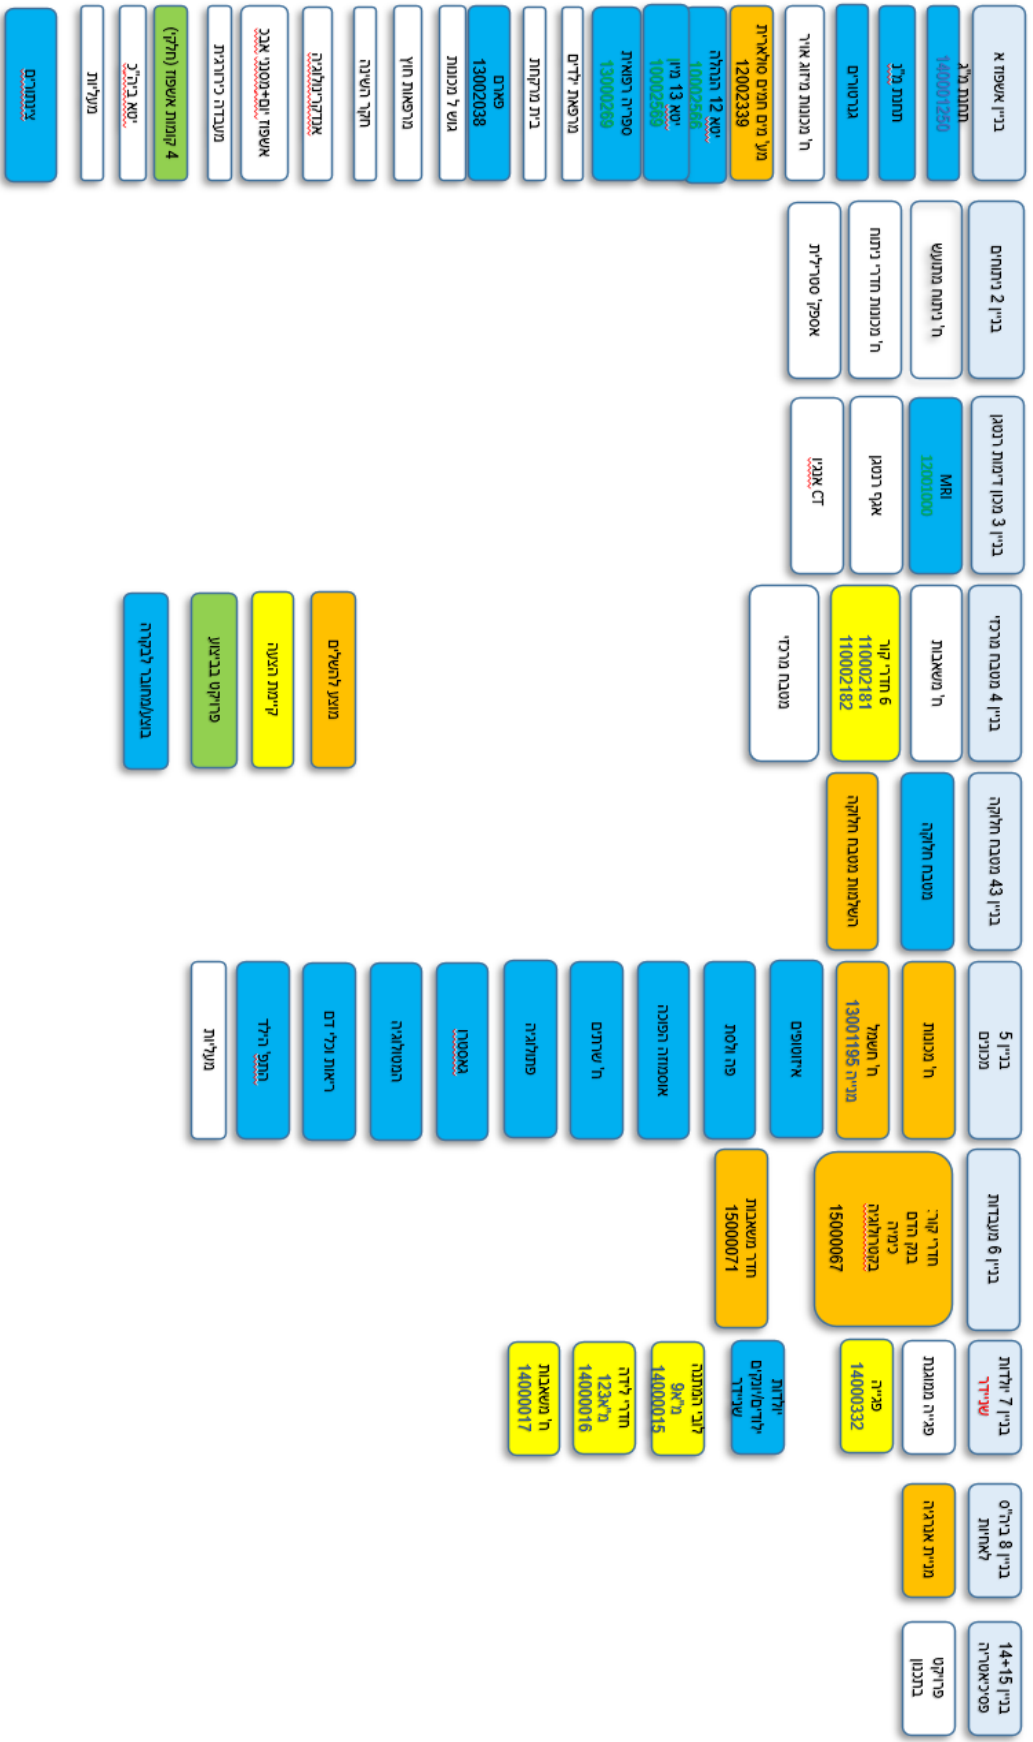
בניין אשפוז א
מחלקה פנימית ב
14001250
פנימית ג
נוירולוגיה
ח' טיפול נמרץ כללי
מכון לטיפול בסוכרת
12002339
אשפוז יום 12 אונ'
10002568
פנימית ה' 13 אונ'
10002569
המטולוגיה
13000269
לידה ויולדות
גינקולוגיה
מעבדות
13002038
תחנה לבריאות
חדר ניתוח
חדרי לידה
המטולוגיה קלינית
אשפוז יום+מכון אבחון
מעבדה כללית
קרדיולוגיה 4 (מח"ל)
מרכז בריאות
חוויית
מלונית

בניין ניתוחים 2
ח' ניתוחים
ח' מכונה לייזר
אולמות כירורגיה

בניין הדמיה 3
MRI
12001000
אולטרסאונד
CT נבגוני

בניין מכבי 4
ח' אשפוז
ניתוח קור 6
110002181
110002182
מחלקת נוער

בניין מכבי 43
מחלקת ילדים
מחלקת ילדים חוץ מאשפוז

בניין 5 נפגעים
ח' נפגעים
130011195 אשפוז ח'
אורטופדיה
פה ולסת
אורתופדית נוער
ח' שיקום
טיפול נמרץ
מחלקת שיקום
מרפאה
ראומטולוגיה
ח' עיניים
מחלקת רגל
מלונית

בניין נפגעים 6
ניתוח קור
בית חולים
כיכר
15000067
חדר אשפוז
15000071

בניין 7 יולדות
יולדות
14000332
אשפוז ילדים
יולדות
14000015
חדר לידה
14000016
ח' אשפוז
14000017

בניין 8 גריאטריה
גריאטריה

בניין 14+15 פסיכיאטריה
פסיכיאטריה

מגמת אשפוז
קליניקה
פרוקטולוגיה
בריאות/ניתוחי